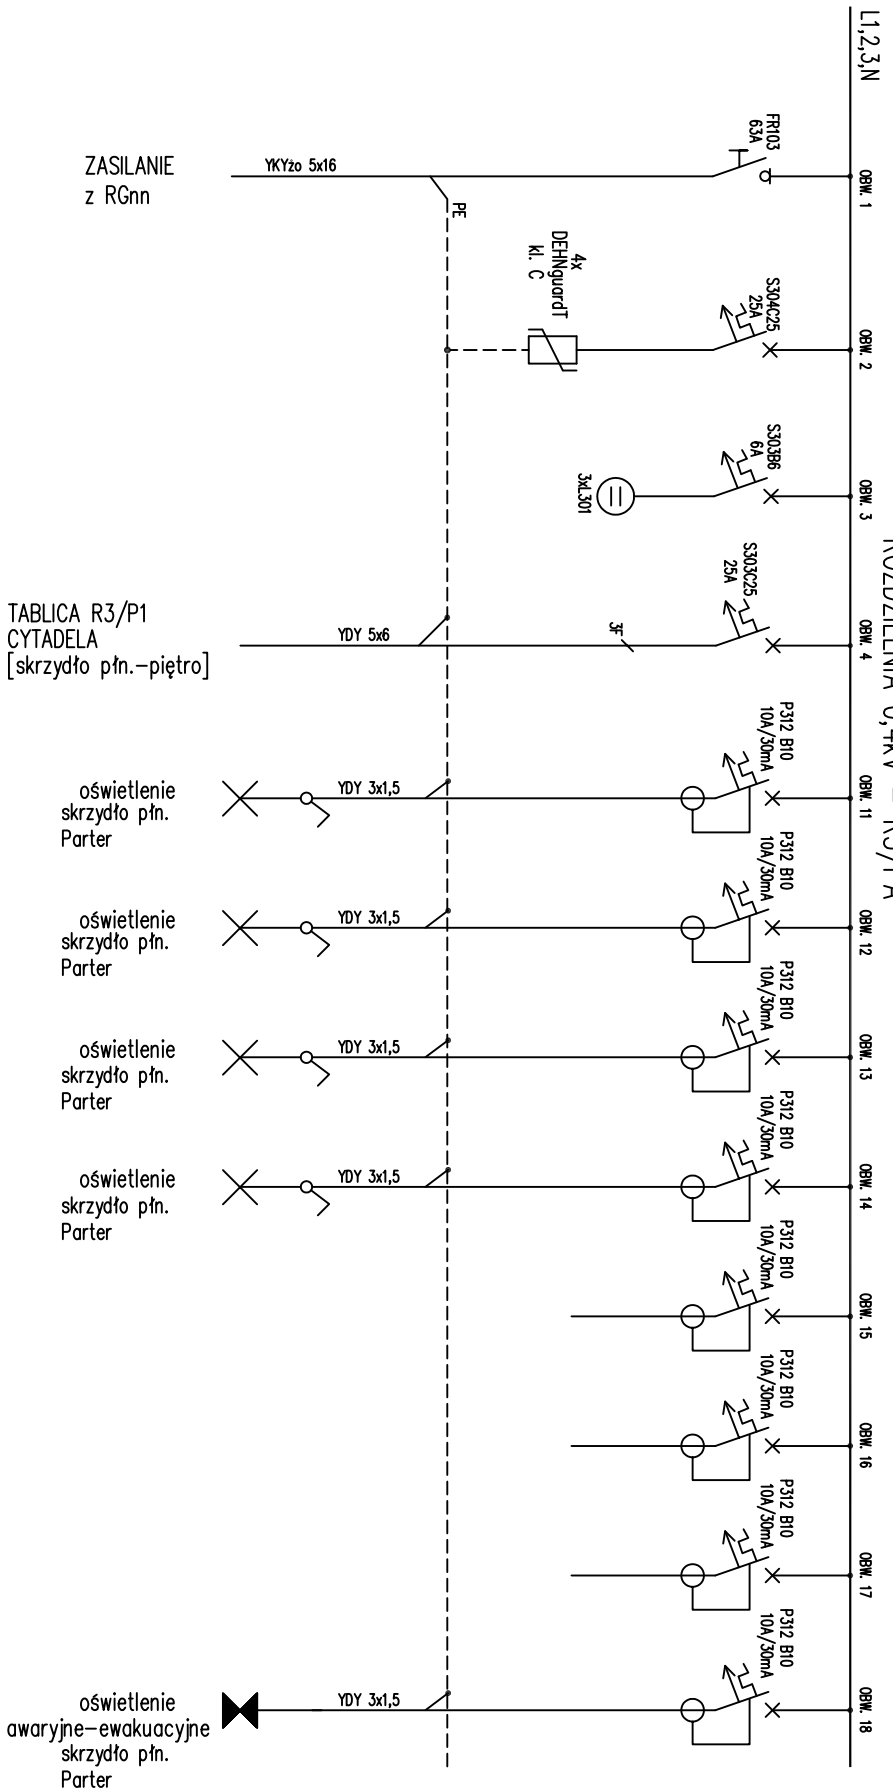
L1,2,3,N

ROZDZIELNIA 0,4kV – R3/P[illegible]

ZASILANIE
z RGnn

YKYżo 5x16

PE

FR103
63A

OBW. 1

4x
DEHNguardT
kl. C

S304C25
25A

OBW. 2

S303B6
6A

3xL301

OBW. 3

TABLICA R3/P1
CYTADELA
[skrzydło płn.–piętro]

YDY 5x6

3F

S303C25
25A

OBW. 4

oświetlenie
skrzydło płn.
Parter

YDY 3x1,5

P312 B10
10A/30mA

OBW. 11

oświetlenie
skrzydło płn.
Parter

YDY 3x1,5

P312 B10
10A/30mA

OBW. 12

oświetlenie
skrzydło płn.
Parter

YDY 3x1,5

P312 B10
10A/30mA

OBW. 13

oświetlenie
skrzydło płn.
Parter

YDY 3x1,5

P312 B10
10A/30mA

OBW. 14

P312 B10
10A/30mA

OBW. 15

P312 B10
10A/30mA

OBW. 16

P312 B10
10A/30mA

OBW. 17

oświetlenie
awaryjne–ewakuacyjne
skrzydło płn.
Parter

YDY 3x1,5

P312 B10
10A/30mA

OBW. 18